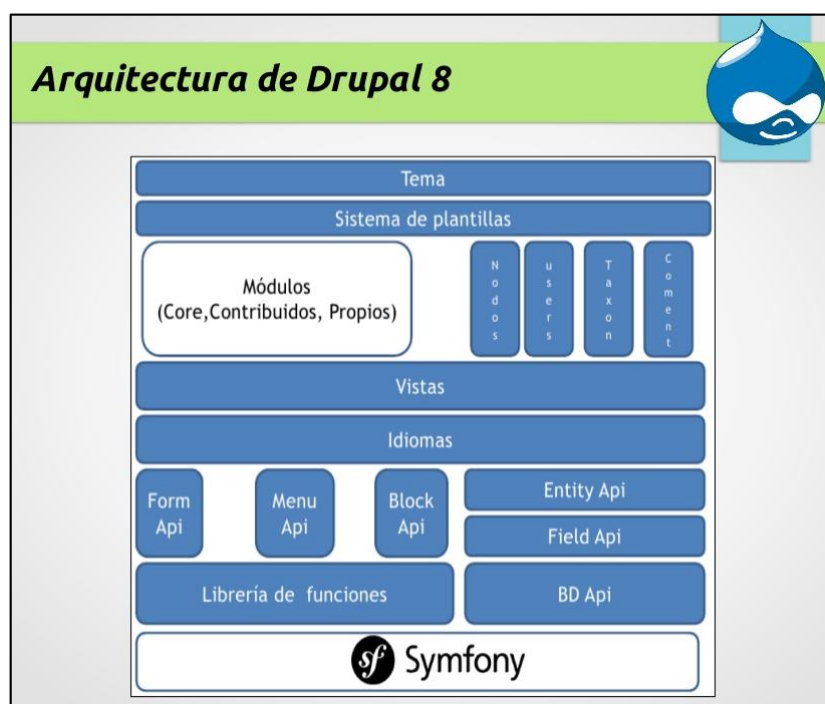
Arquitectura de Drupal 8

Tema

Sistema de plantillas

Módulos (Core,Contribuidos, Propios)

Nodos

users

Taxon

Coment

Vistas

Idiomas

Form Api

Menu Api

Block Api

Entity Api

Field Api

Librería de funciones

BD Api

sf Symfony